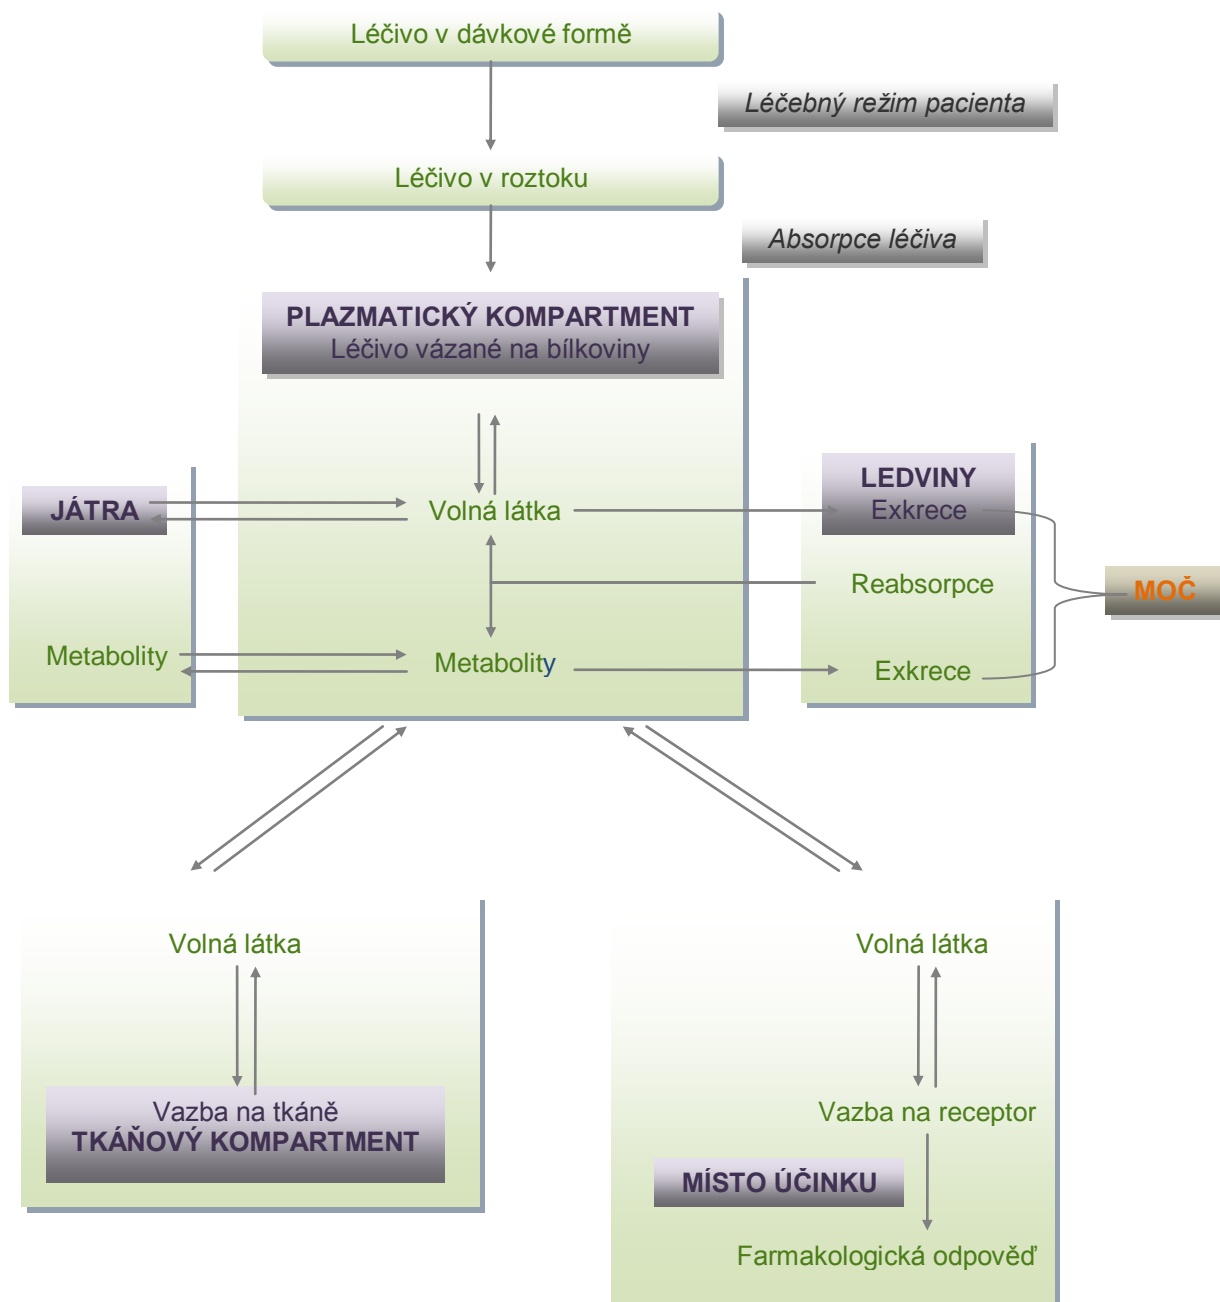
Léčivo v dávkové formě

Léčebný režim pacienta

Léčivo v roztoku

Absorpce léčiva

PLAZMATICKÝ KOMPARTMENT
Léčivo vázané na bílkoviny

JÁTRA

Volná látka

LEDVINY
Exkrece

Reabsorpce

MOČ

Metabolity

Metabolity

Exkrece

Volná látka

Vazba na tkáně
TKÁŇOVÝ KOMPARTMENT

Volná látka

Vazba na receptor

MÍSTO ÚČINKU

Farmakologická odpověď